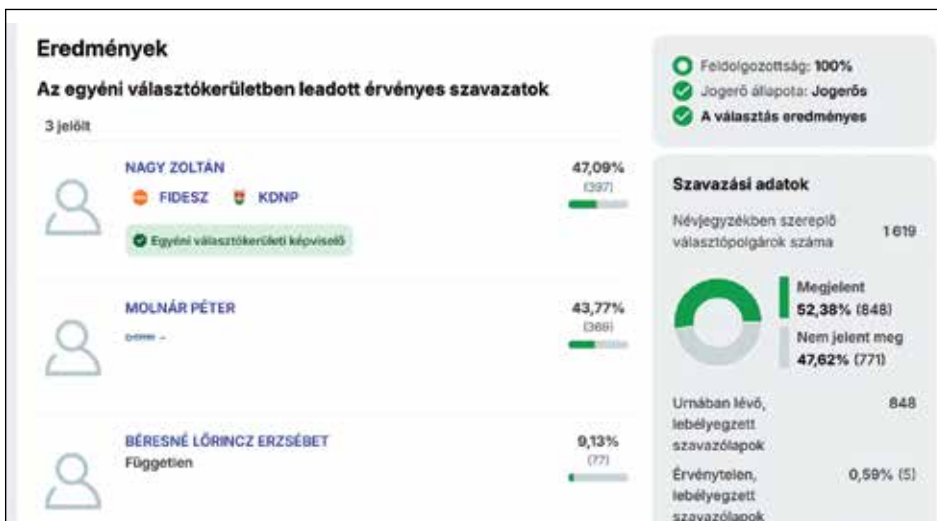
Eredmények

Az egyéni választókerületben leadott érvényes szavazatok

3 jelölt

NAGY ZOLTÁN
FIDESZ KDNP
Egyéni választókerületi képviselő
47,09%
(397)

MOLNÁR PÉTER
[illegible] –
43,77%
(369)

BÉRESNÉ LŐRINCZ ERZSÉBET
Független
9,13%
(77)

Feldolgozottság: 100%
Jogerő állapota: Jogerős
A választás eredményes

Szavazási adatok

Névjegyzékben szereplő választópolgárok száma 1 619

Megjelent
52,38% (848)
Nem jelent meg
47,62% (771)

Urnában lévő, lebélyegzett szavazólapok 848

Érvénytelen, lebélyegzett szavazólapok 0,59% (5)